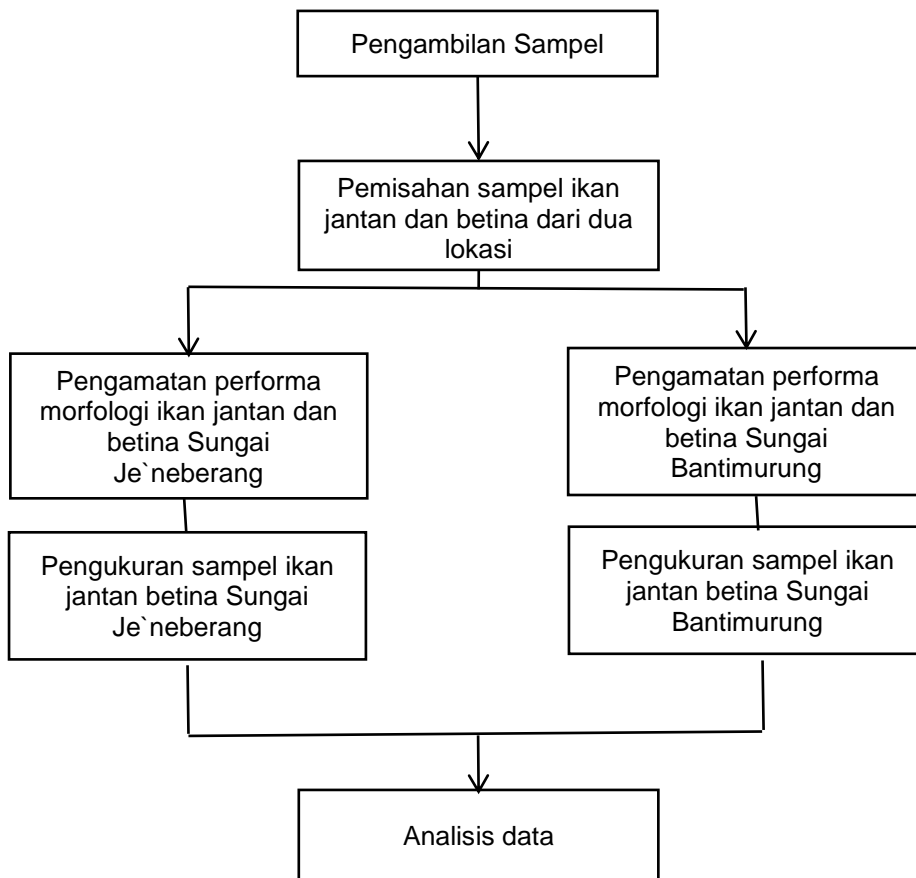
Pengambilan Sampel

Pemisahan sampel ikan jantan dan betina dari dua lokasi

Pengamatan performa morfologi ikan jantan dan betina Sungai Je`neberang

Pengukuran sampel ikan jantan betina Sungai Je`neberang

Pengamatan performa morfologi ikan jantan dan betina Sungai Bantimurung

Pengukuran sampel ikan jantan betina Sungai Bantimurung

Analisis data